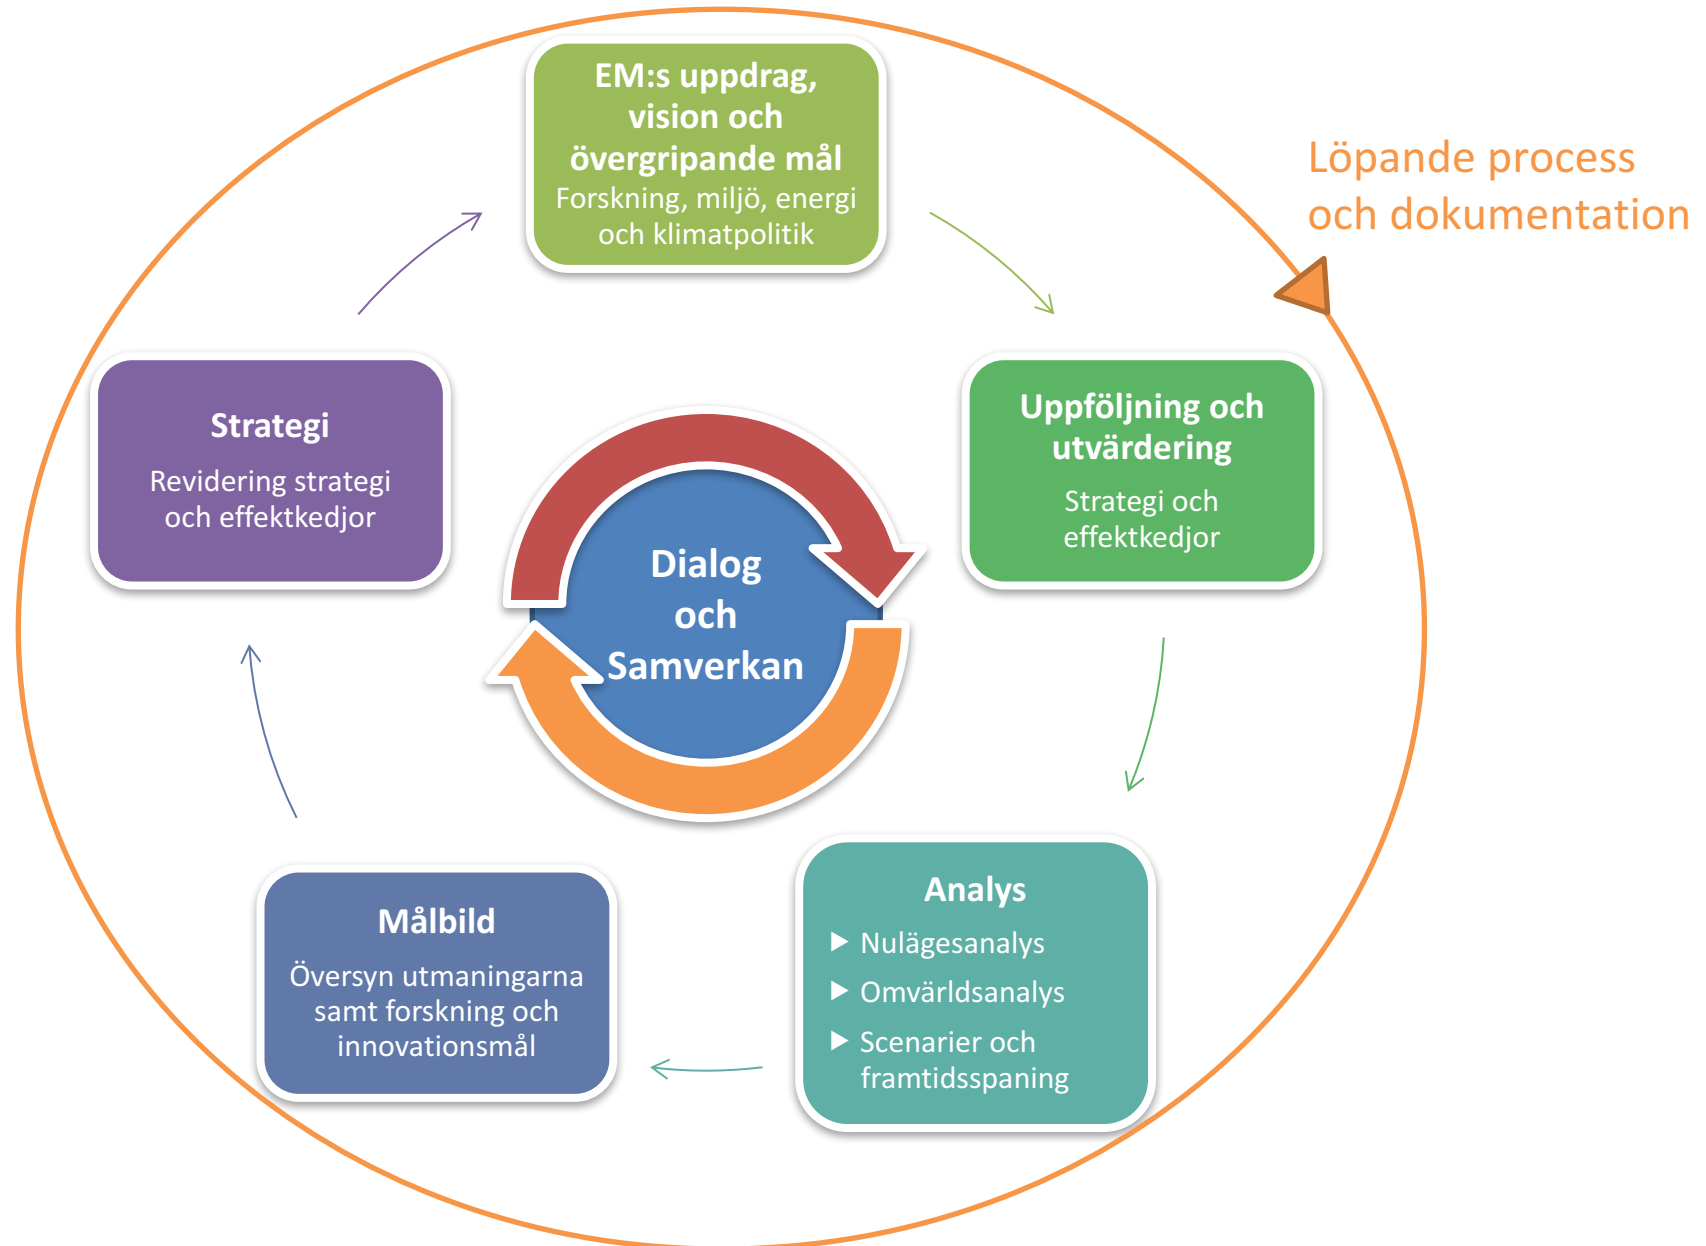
EM:s uppdrag, vision och övergripande mål
Forskning, miljö, energi och klimatpolitik

Löpande process och dokumentation

Uppföljning och utvärdering
Strategi och effektkedjor

Strategi
Revidering strategi och effektkedjor

Dialog och Samverkan

Analys
▶ Nulägesanalys
▶ Omvärldsanalys
▶ Scenarier och framtidsspaning

Målbild
Översyn utmaningarna samt forskning och innovationsmål